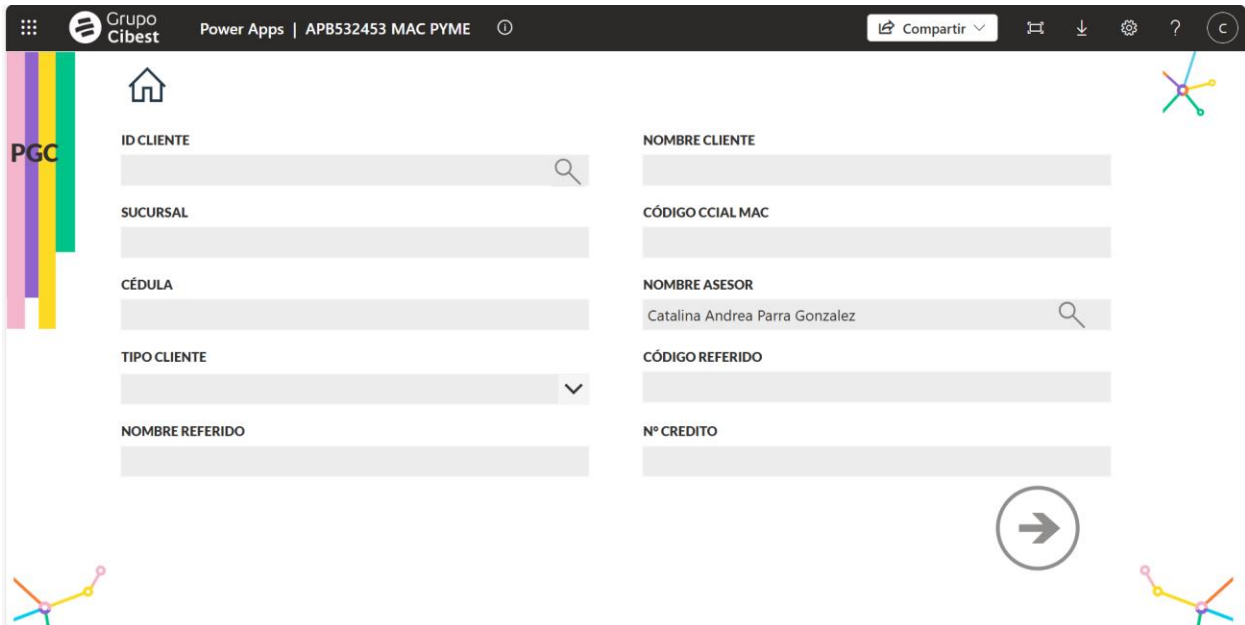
Grupo Cibest Power Apps | APB532453 MAC PYME

Compartir

?

C

PGC

ID CLIENTE

NOMBRE CLIENTE

SUCURSAL

CÓDIGO CCIAL MAC

CÉDULA

NOMBRE ASESOR

Catalina Andrea Parra Gonzalez

TIPO CLIENTE

CÓDIGO REFERIDO

NOMBRE REFERIDO

Nº CREDITO